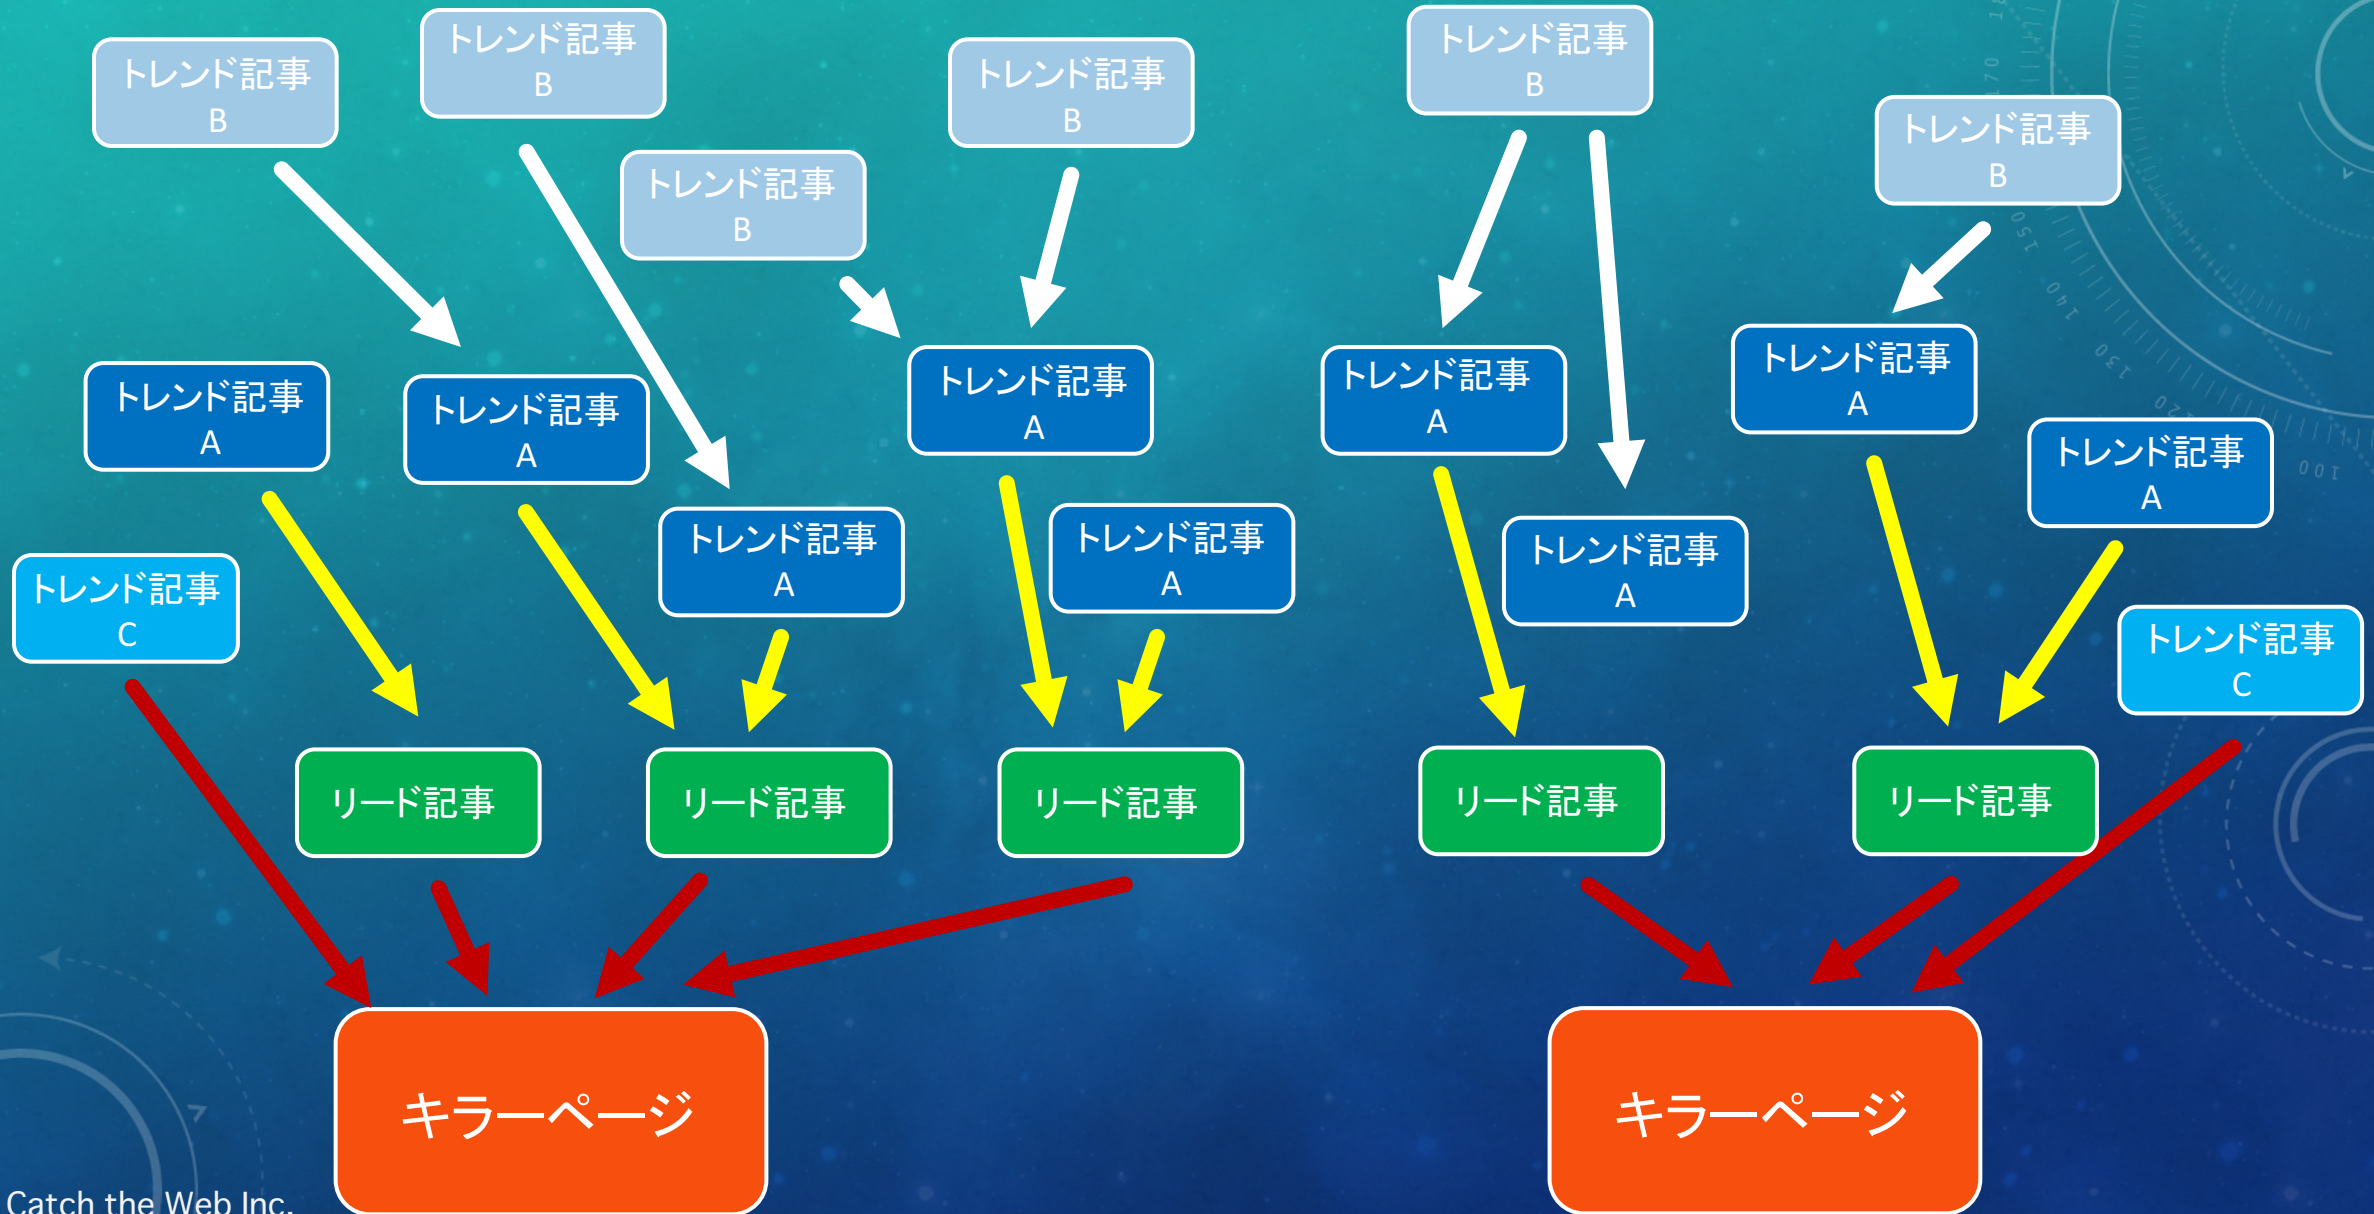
トレンド記事 B

トレンド記事 B

トレンド記事 B

トレンド記事 B

トレンド記事 B

トレンド記事 B

トレンド記事 A

トレンド記事 A

トレンド記事 A

トレンド記事 A

トレンド記事 A

トレンド記事 A

トレンド記事 A

トレンド記事 A

トレンド記事 A

トレンド記事 C

トレンド記事 C

リード記事

リード記事

リード記事

リード記事

リード記事

キラーページ

キラーページ

Catch the Web Inc.